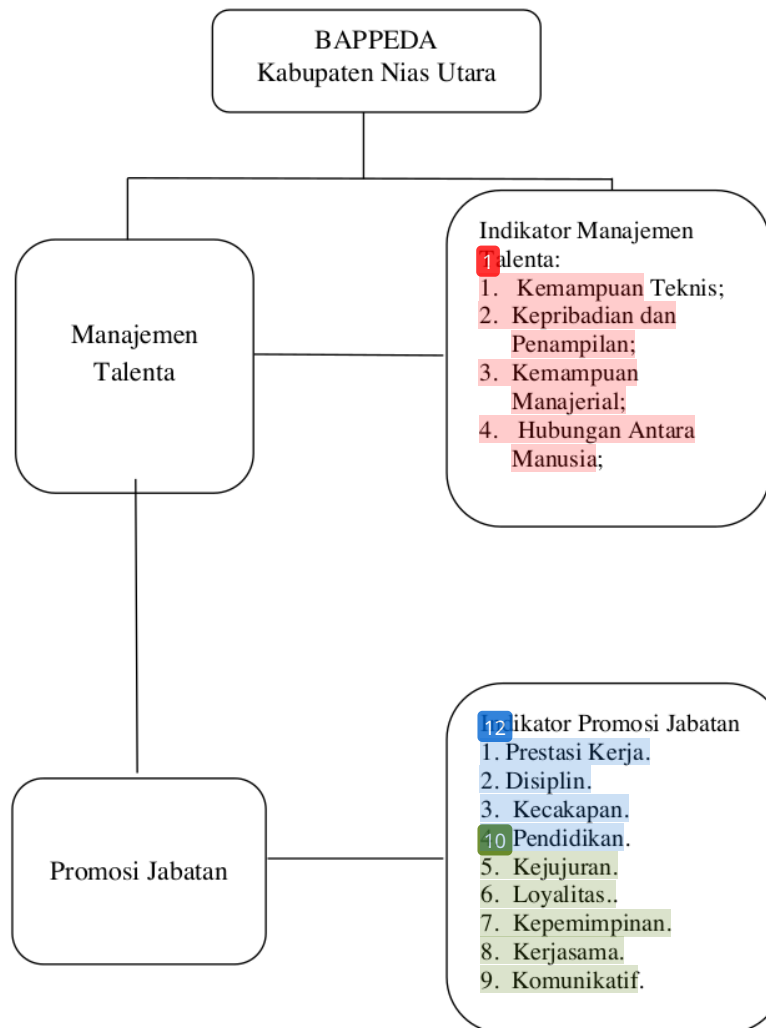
BAPPEDA
Kabupaten Nias Utara

Manajemen Talenta

Indikator Manajemen
1 alenta:
1. Kemampuan Teknis;
2. Kepribadian dan Penampilan;
3. Kemampuan Manajerial;
4. Hubungan Antara Manusia;

Promosi Jabatan

12 ikator Promosi Jabatan
1. Prestasi Kerja.
2. Disiplin.
3. Kecakapan.
10 Pendidikan.
5. Kejujuran.
6. Loyalitas..
7. Kepemimpinan.
8. Kerjasama.
9. Komunikatif.